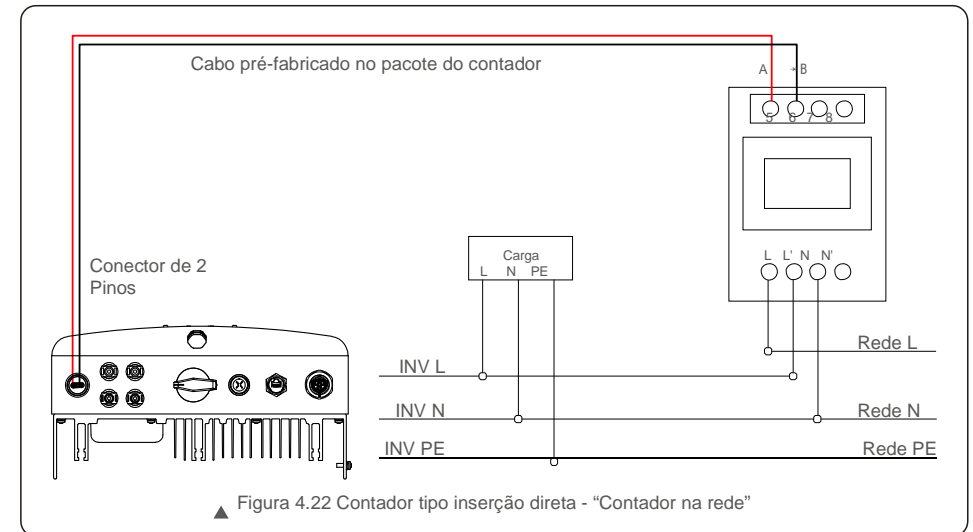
Cabo pré-fabricado no pacote do contador

A B

5 6 7 8

Carga

L N PE

L L' N N'

Conector de 2 Pinos

INV L

INV N

INV PE

Rede L

Rede N

Rede PE

▲ Figura 4.22 Contador tipo inserção direta - "Contador na rede"